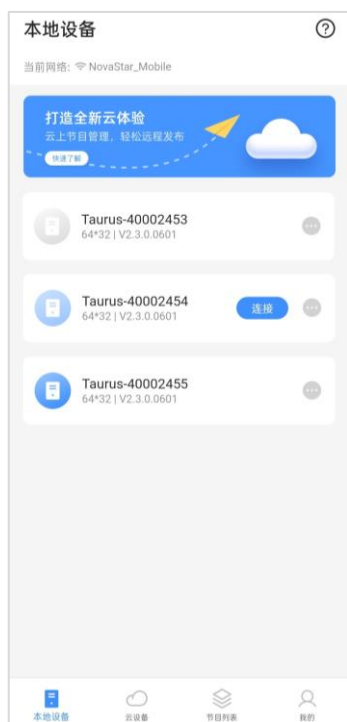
本地设备

当前网络: NovaStar_Mobile

打造全新云体验
云上节目管理，轻松远程发布
快速了解

Taurus-40002453
64*32 | V2.3.0.0601

Taurus-40002454
64*32 | V2.3.0.0601
连接

Taurus-40002455
64*32 | V2.3.0.0601

本地设备 云设备 节目列表 我的